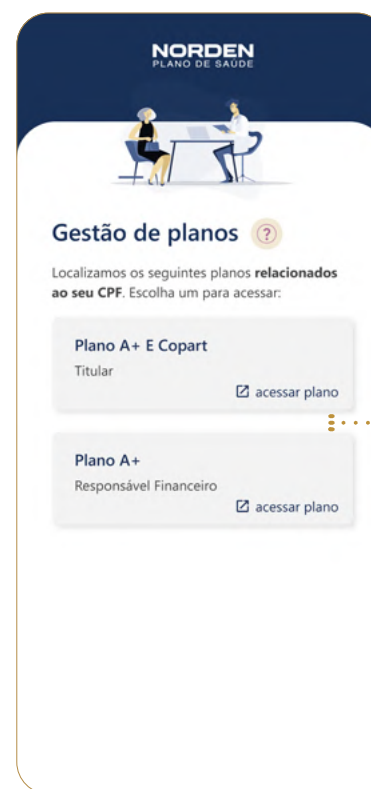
NORDEN
PLANO DE SAÚDE

Gestão de planos ?

Localizamos os seguintes planos **relacionados ao seu CPF**. Escolha um para acessar:

Plano A+ E Copart
Titular
acessar plano

Plano A+
Responsável Financeiro
acessar plano